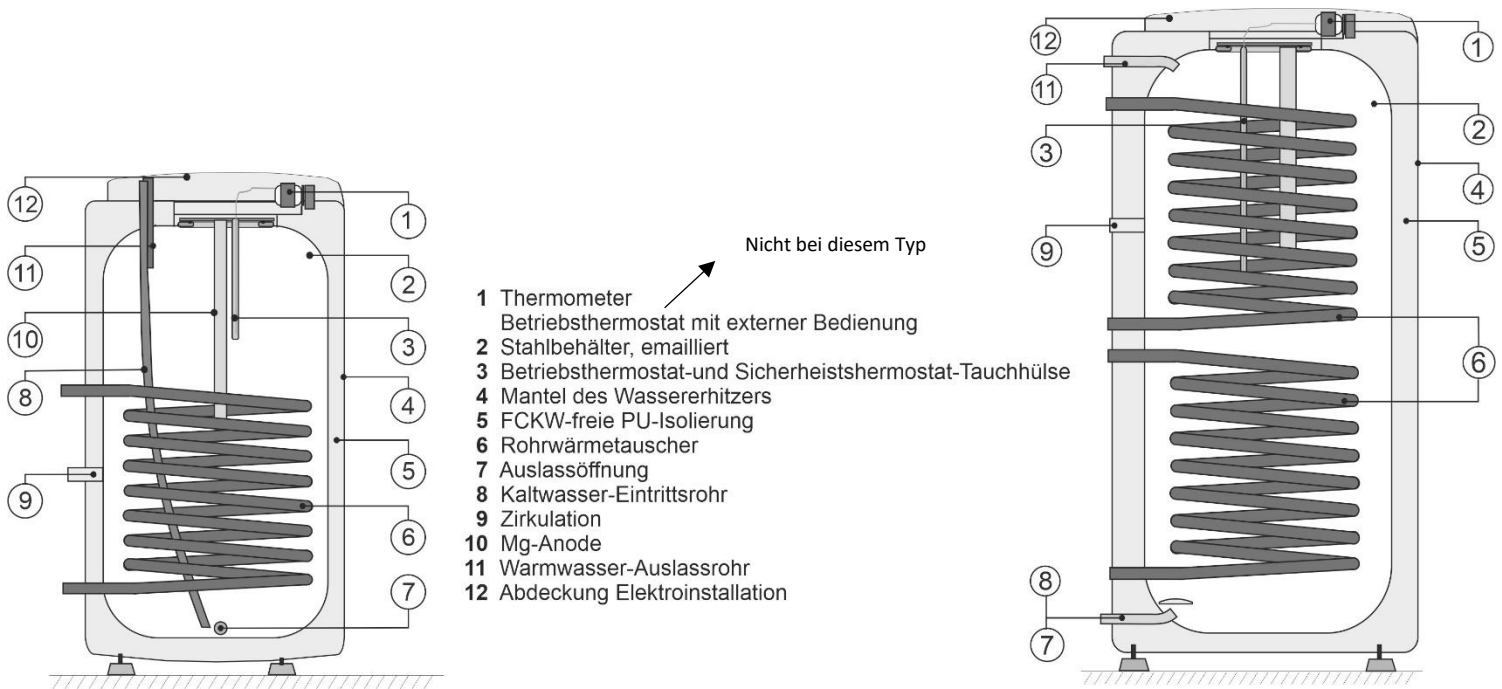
12
11
10
8
9
1
2
3
4
5
6
7

Nicht bei diesem Typ

1 Thermometer
Betriebsthermostat mit externer Bedienung
2 Stahlbehälter, emailliert
3 Betriebsthermostat-und Sicherheistshermostat-Tauchhülse
4 Mantel des Wassererhitzers
5 FCKW-freie PU-Isolierung
6 Rohrwärmetauscher
7 Auslassöffnung
8 Kaltwasser-Eintrittsrohr
9 Zirkulation
10 Mg-Anode
11 Warmwasser-Auslassrohr
12 Abdeckung Elektroinstallation

12
11
3
9
8
7
1
2
4
5
6